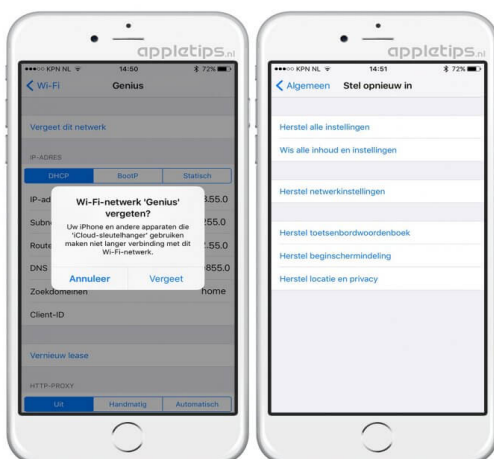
appletips.nl

●●●○○ KPN NL 14:50 72%
< Wi-Fi Genius

Vergeet dit netwerk

IP-ADRES

DHCP BootP Statisch

IP-ad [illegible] .55.0
Subn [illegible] 255.0
Route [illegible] 1.55.0
DNS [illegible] 855.0
Zoekdomeinen home
Client-ID

Wi-Fi-netwerk 'Genius' vergeten?
Uw iPhone en andere apparaten die 'iCloud-sleutelhanger' gebruiken maken niet langer verbinding met dit Wi-Fi-netwerk.
Annuleer Vergeet

Vernieuw lease

HTTP-PROXY

Uit Handmatig Automatisch

appletips.nl

●●●○○ KPN NL 14:51 72%
< Algemeen Stel opnieuw in

Herstel alle instellingen
Wis alle inhoud en instellingen

Herstel netwerkinstellingen

Herstel toetsenbordwoordenboek
Herstel beginschermindeling
Herstel locatie en privacy